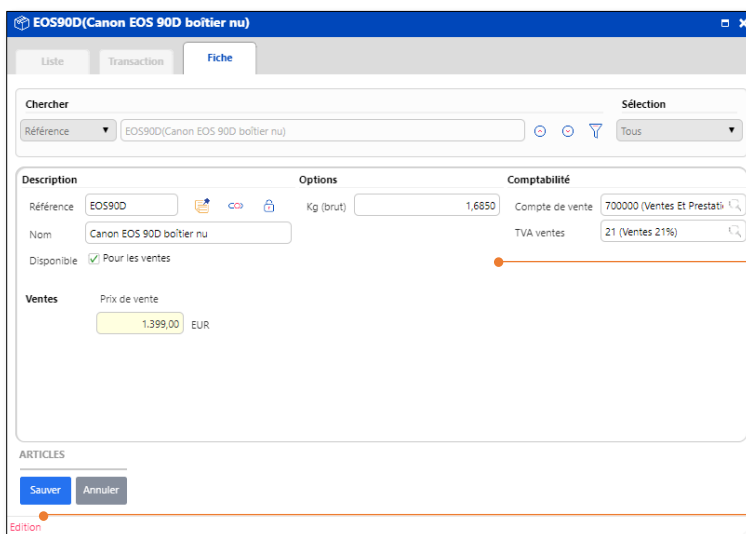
EOS90D(Canon EOS 90D boîtier nu)

Liste
Transaction
Fiche

Chercher
Référence
EOS90D(Canon EOS 90D boîtier nu)
Sélection
Tous

Description
Référence EOS90D
Nom Canon EOS 90D boîtier nu
Disponible ✓ Pour les ventes

Options
Kg (brut) 1,6850

Comptabilité
Compte de vente 700000 (Ventes Et Prestati
TVA ventes 21 (Ventes 21%)

Ventes
Prix de vente
1.399,00 EUR

ARTICLES

Sauver
Annuler

Edition